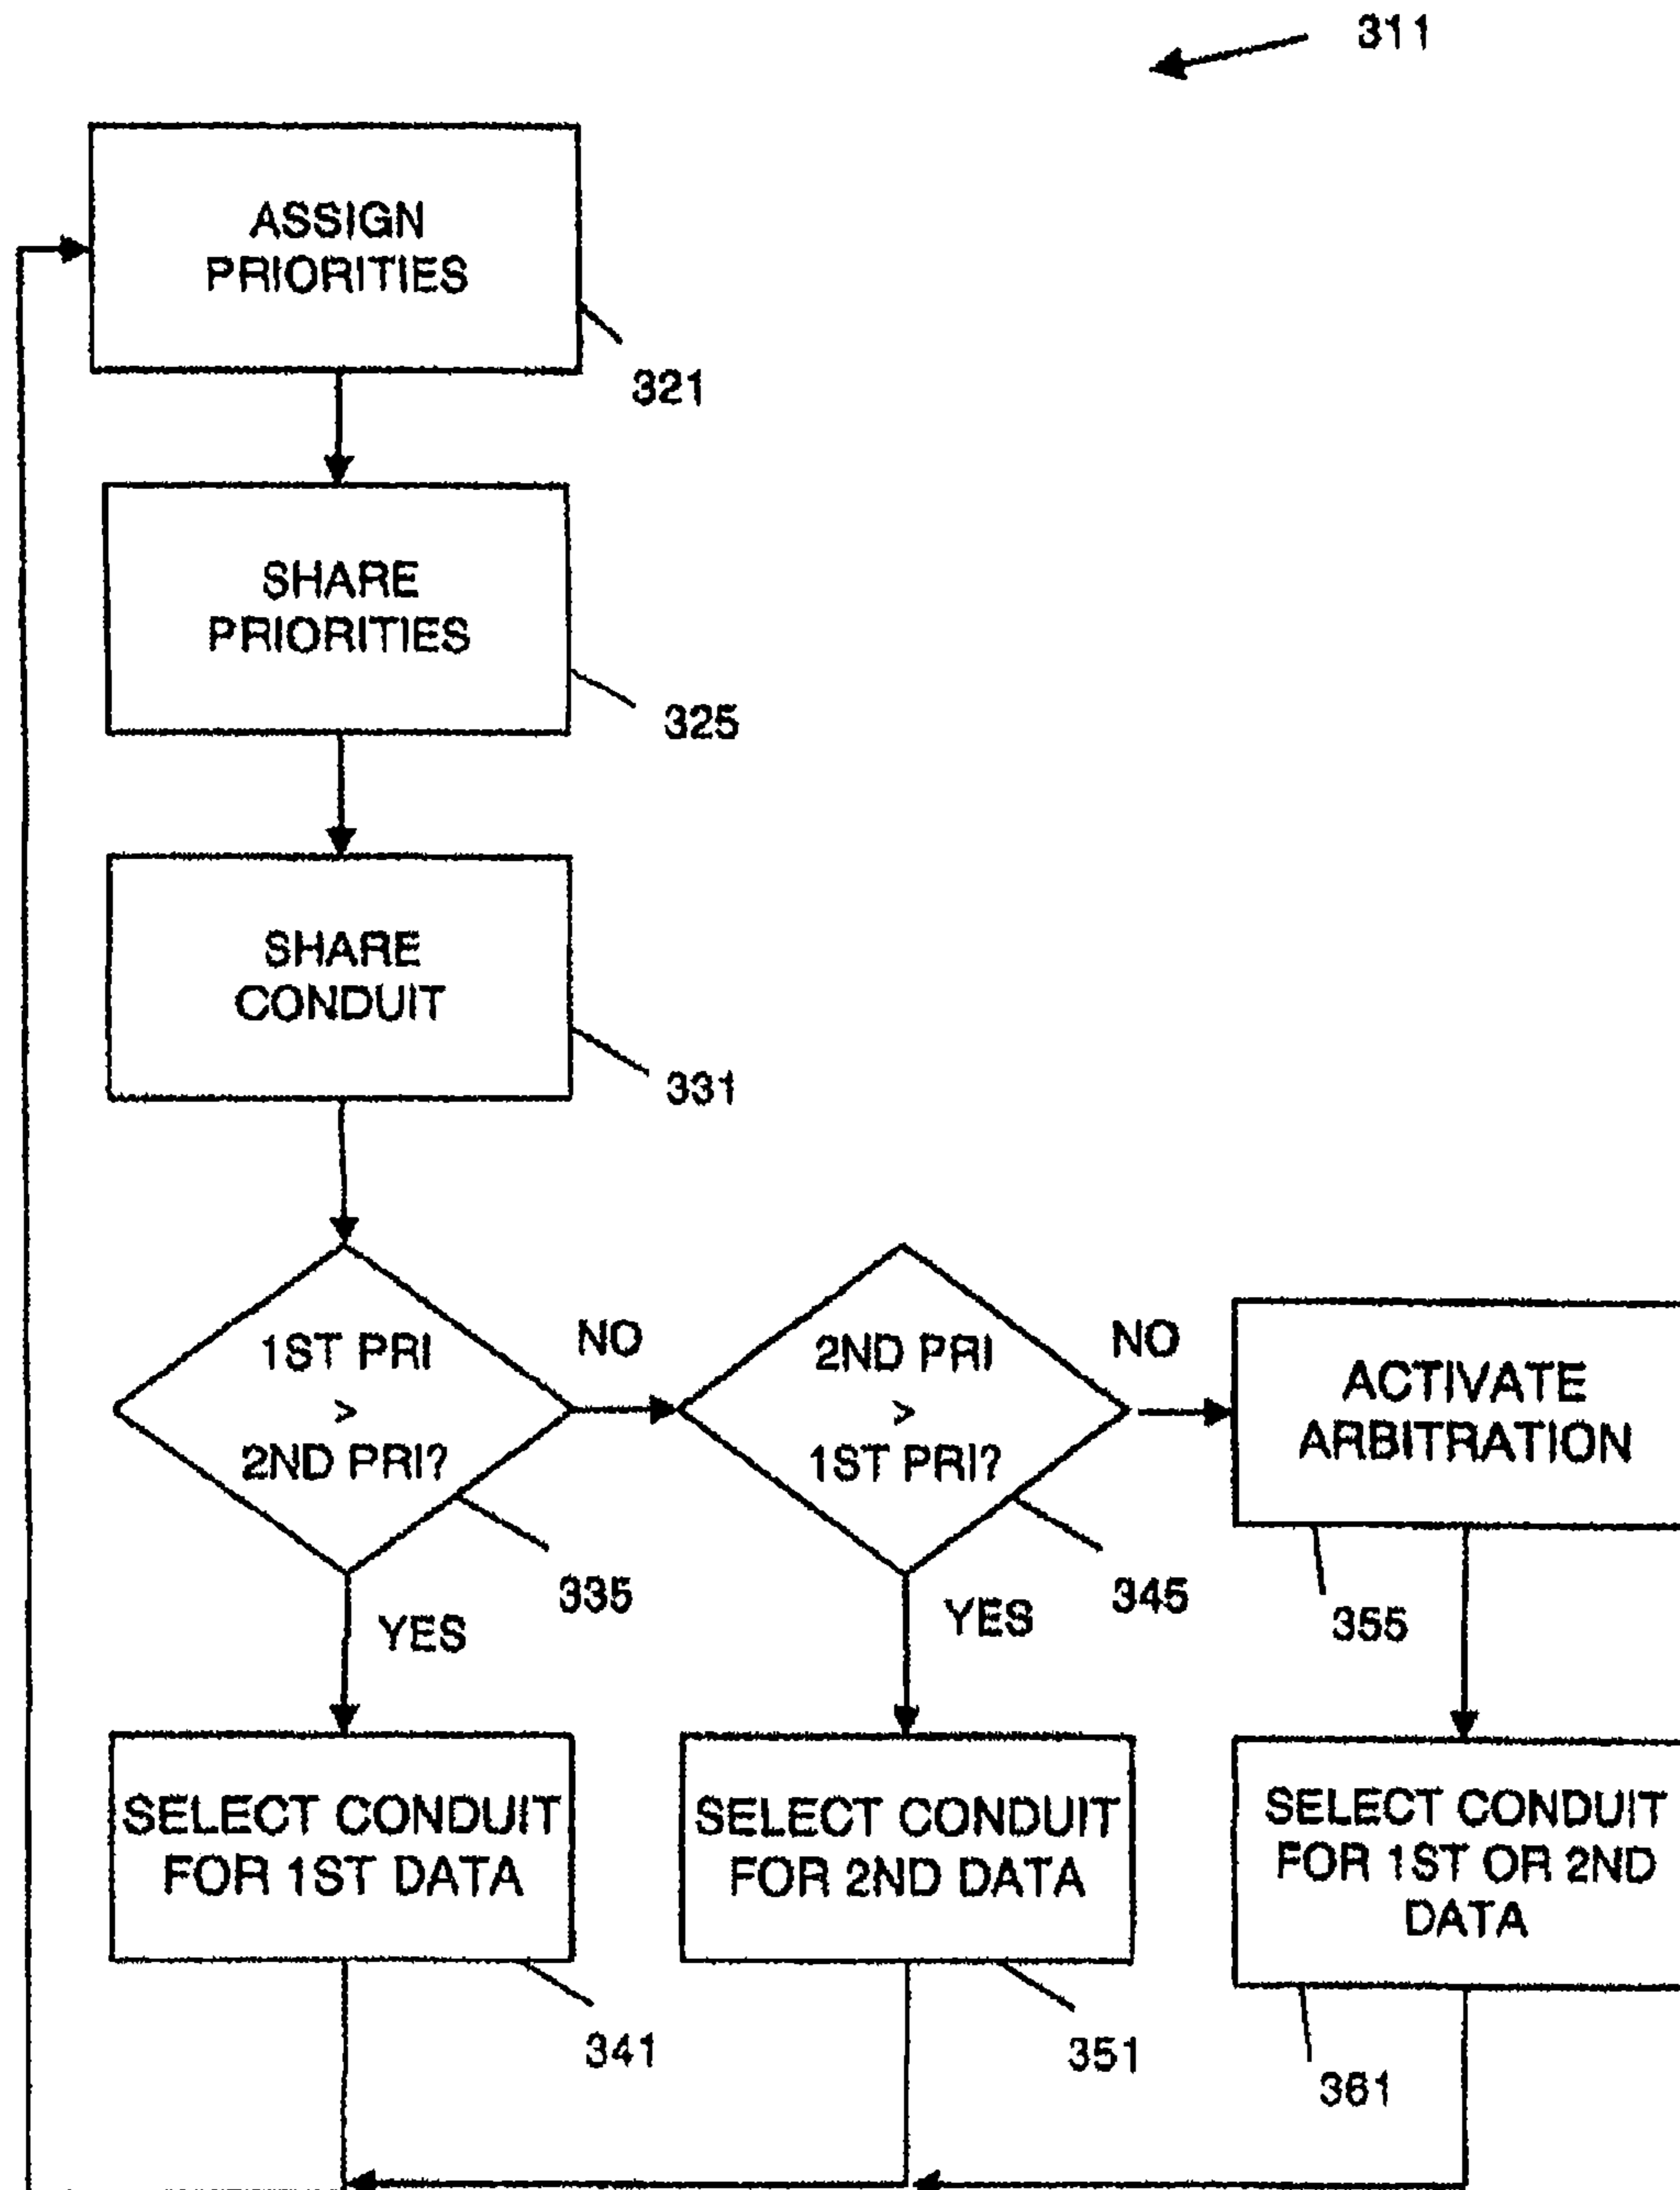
311

ASSIGN PRIORITIES

321

SHARE PRIORITIES

325

SHARE CONDUIT

331

1ST PRI > 2ND PRI?

NO

2ND PRI > 1ST PRI?

NO

ACTIVATE ARBITRATION

335

YES

345

YES

355

SELECT CONDUIT FOR 1ST DATA

SELECT CONDUIT FOR 2ND DATA

SELECT CONDUIT FOR 1ST OR 2ND DATA

341

351

361